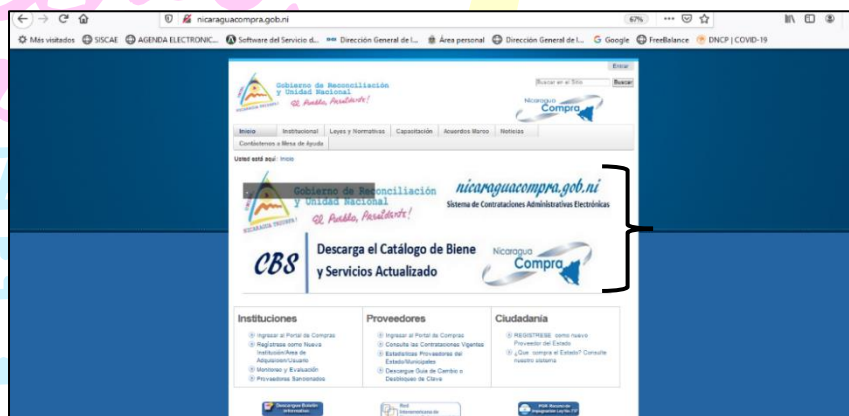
nicaraguacompra.gob.ni

67%

Más visitados SISCAE AGENDA ELECTRONIC... Software del Servicio d... Dirección General de I... Área personal Dirección General de I... Google FreeBalance DNCP | COVID-19

Entrar

Gobierno de Reconciliación y Unidad Nacional

El Pueblo, Presidente!

Buscar en el Sitio Buscar

Nicaragua Compra

Inicio Institucional Leyes y Normativas Capacitación Acuerdos Marco Noticias Contáctenos o Mesa de Ayuda

Usted está aquí: Inicio

Gobierno de Reconciliación y Unidad Nacional

El Pueblo, Presidente!

NICARAGUA TRIUNFA

nicaraguacompra.gob.ni

Sistema de Contrataciones Administrativas Electrónicas

CBS

Descarga el Catálogo de Biene y Servicios Actualizado

Nicaragua Compra

Instituciones

Ingresar al Portal de Compras
Registrarse como Nueva Institución/Área de Adquisición/Usuario
Monitoreo y Evaluación
Proveedores Sancionados

Proveedores

Ingresar al Portal de Compras
Consulta las Contrataciones Vigentes
Estadísticas Proveedores del Estado/Municipales
Descargue Guía de Cambio o Desbloqueo de Clave

Ciudadanía

REGISTRESE como nuevo Proveedor del Estado
¿Que compra el Estado? Consulte nuestro sistema

Descargue Boletín Informativo

Red Interamericana de

PDF Resumen de Integración Ley No. 737